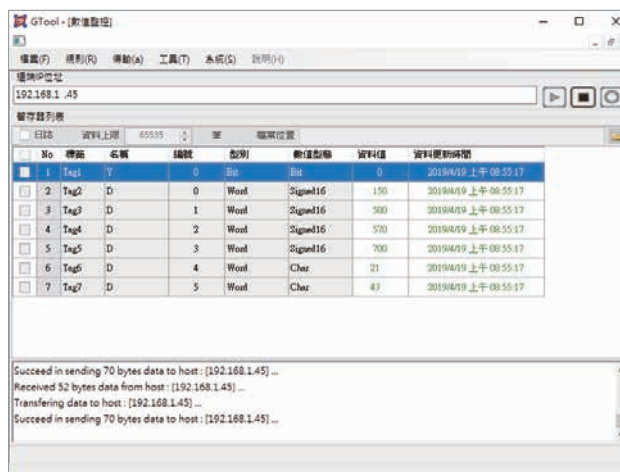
GTool - [數值監控]

檔案(F) 規劃(R) 導動(a) 工具(T) 系統(S) 說明(H)

通訊IP位址

192.168.1 .45

暫存器列表

日誌 資料上限 65535 筆 檔案位置

| No | 標籤 | 名稱 | 編號 | 型別 | 數值型態 | 資料值 | 資料更新時間 |
|---|---|---|---|---|---|---|---|
| 1 | Tag1 | Y | 0 | Bit | Bit | 0 | 2019/4/19 上午 08:55:17 |
| 2 | Tag2 | D | 0 | Word | Signed16 | 150 | 2019/4/19 上午 08:55:17 |
| 3 | Tag3 | D | 1 | Word | Signed16 | 500 | 2019/4/19 上午 08:55:17 |
| 4 | Tag4 | D | 2 | Word | Signed16 | 570 | 2019/4/19 上午 08:55:17 |
| 5 | Tag5 | D | 3 | Word | Signed16 | 700 | 2019/4/19 上午 08:55:17 |
| 6 | Tag6 | D | 4 | Word | Char | 21 | 2019/4/19 上午 08:55:17 |
| 7 | Tag7 | D | 5 | Word | Char | 43 | 2019/4/19 上午 08:55:17 |

Succeed in sending 70 bytes data to host : [192.168.1.45] ...
Received 52 bytes data from host : [192.168.1.45] ...
Transfering data to host : [192.168.1.45] ...
Succeed in sending 70 bytes data to host : [192.168.1.45] ...